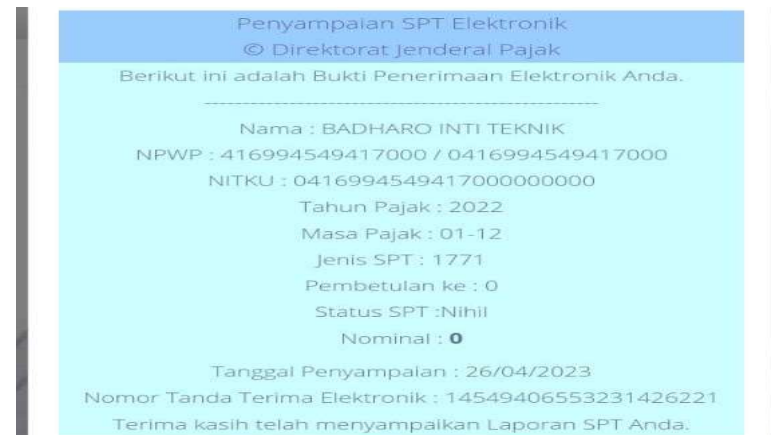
Penyampaian SPT Elektronik
© Direktorat Jenderal Pajak
Berikut ini adalah Bukti Penerimaan Elektronik Anda.
------------------------------------------------------------
Nama : BADHARO INTI TEKNIK
NPWP : 416994549417000 / 0416994549417000
NITKU : 0416994549417000000000
Tahun Pajak : 2022
Masa Pajak : 01-12
Jenis SPT : 1771
Pembetulan ke : 0
Status SPT :Nihil
Nominal : 0

Tanggal Penyampaian : 26/04/2023
Nomor Tanda Terima Elektronik : 1454940655323142622​1
Terima kasih telah menyampaikan Laporan SPT Anda.